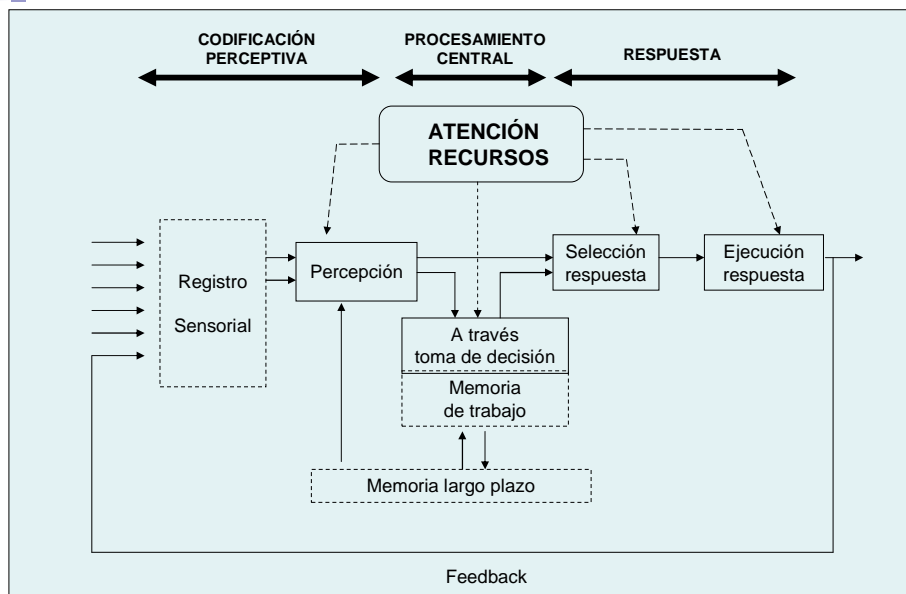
CODIFICACIÓN PERCEPTIVA

PROCESAMIENTO CENTRAL

RESPUESTA

ATENCIÓN RECURSOS

Registro Sensorial

Percepción

Selección respuesta

Ejecución respuesta

A través toma de decisión

Memoria de trabajo

Memoria largo plazo

Feedback